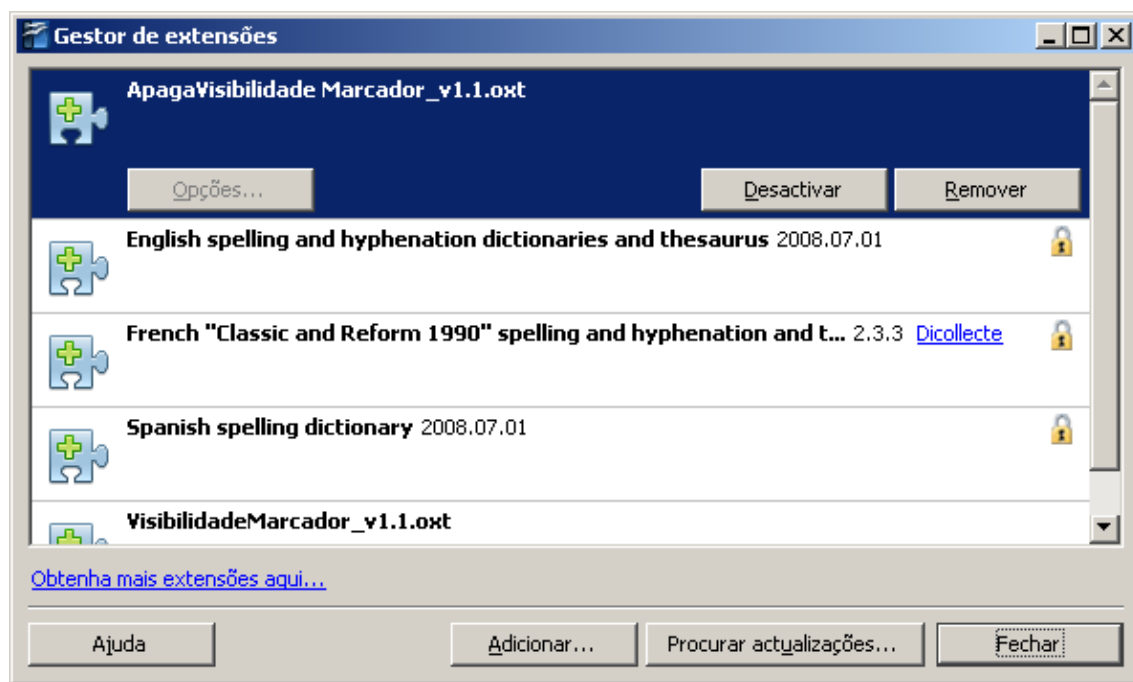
Gestor de extensões

ApagaVisibilidade Marcador_v1.1.oxt

Opções...

Desactivar

Remover

English spelling and hyphenation dictionaries and thesaurus 2008.07.01

French "Classic and Reform 1990" spelling and hyphenation and t... 2.3.3 Dicollecte

Spanish spelling dictionary 2008.07.01

VisibilidadeMarcador_v1.1.oxt

Obtenha mais extensões aqui...

Ajuda

Adicionar...

Procurar actualizações...

Fechar